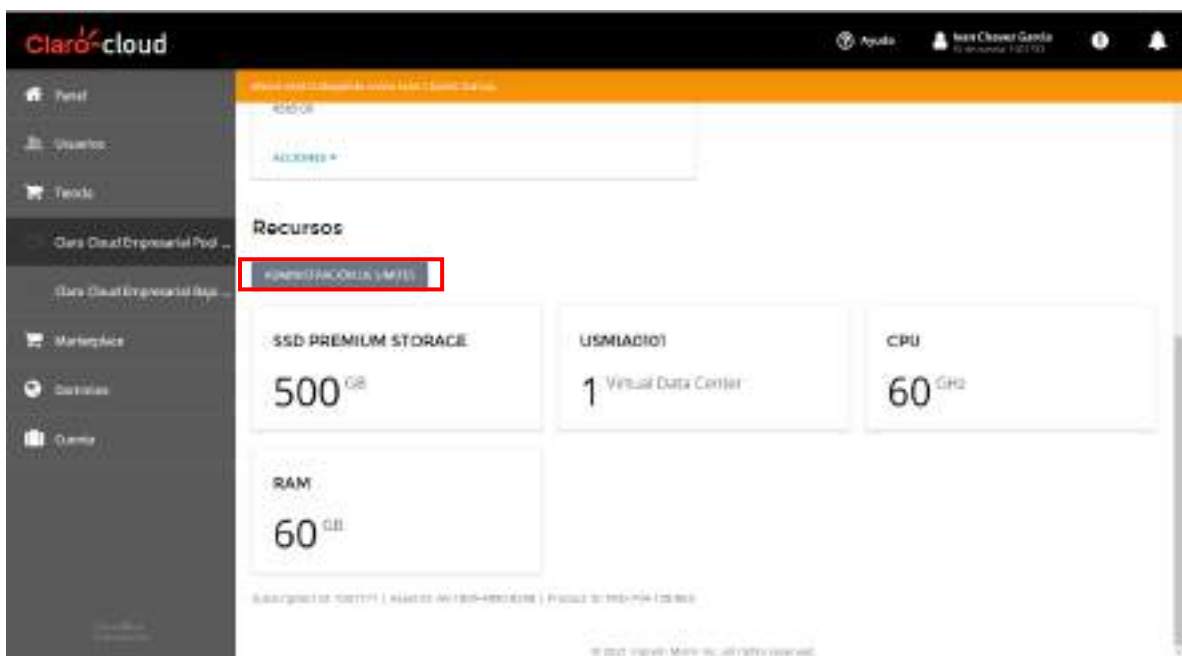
Claro cloud

Ayuda
Ivan Chavez Garcia
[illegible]

Panel
Usuarios
Tienda
Claro Cloud Empresarial Pool ...
Claro Cloud Empresarial Bajo ...
Marketplace
Dominios
Cuenta

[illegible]

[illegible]

Acciones ▾

Recursos

ADMINISTRACIÓN DE LÍMITES

SSD PREMIUM STORAGE
500 GB

USMIADI01
1 Virtual Data Center

CPU
60 GHz

RAM
60 GB

Subscription ID: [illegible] | Asset ID: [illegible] | Product ID: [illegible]

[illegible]